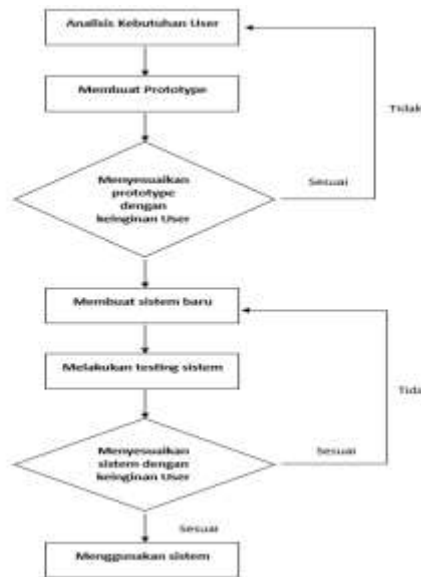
Analisis Kebutuhan User

Membuat Prototype

Tidak

Menyesuaikan prototype dengan keinginan User

Sesuai

Membuat sistem baru

Melakukan testing sistem

Tidak

Menyesuaikan sistem dengan keinginan User

Sesuai

Sesuai

Menggunakan sistem